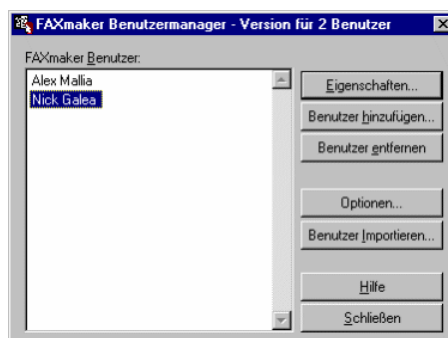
FAXmaker Benutzermanager - Version für 2 Benutzer

FAXmaker Benutzer:

Alex Mallia
Nick Galea

Eigenschaften...
Benutzer hinzufügen...
Benutzer entfernen
Optionen...
Benutzer Importieren...
Hilfe
Schließen